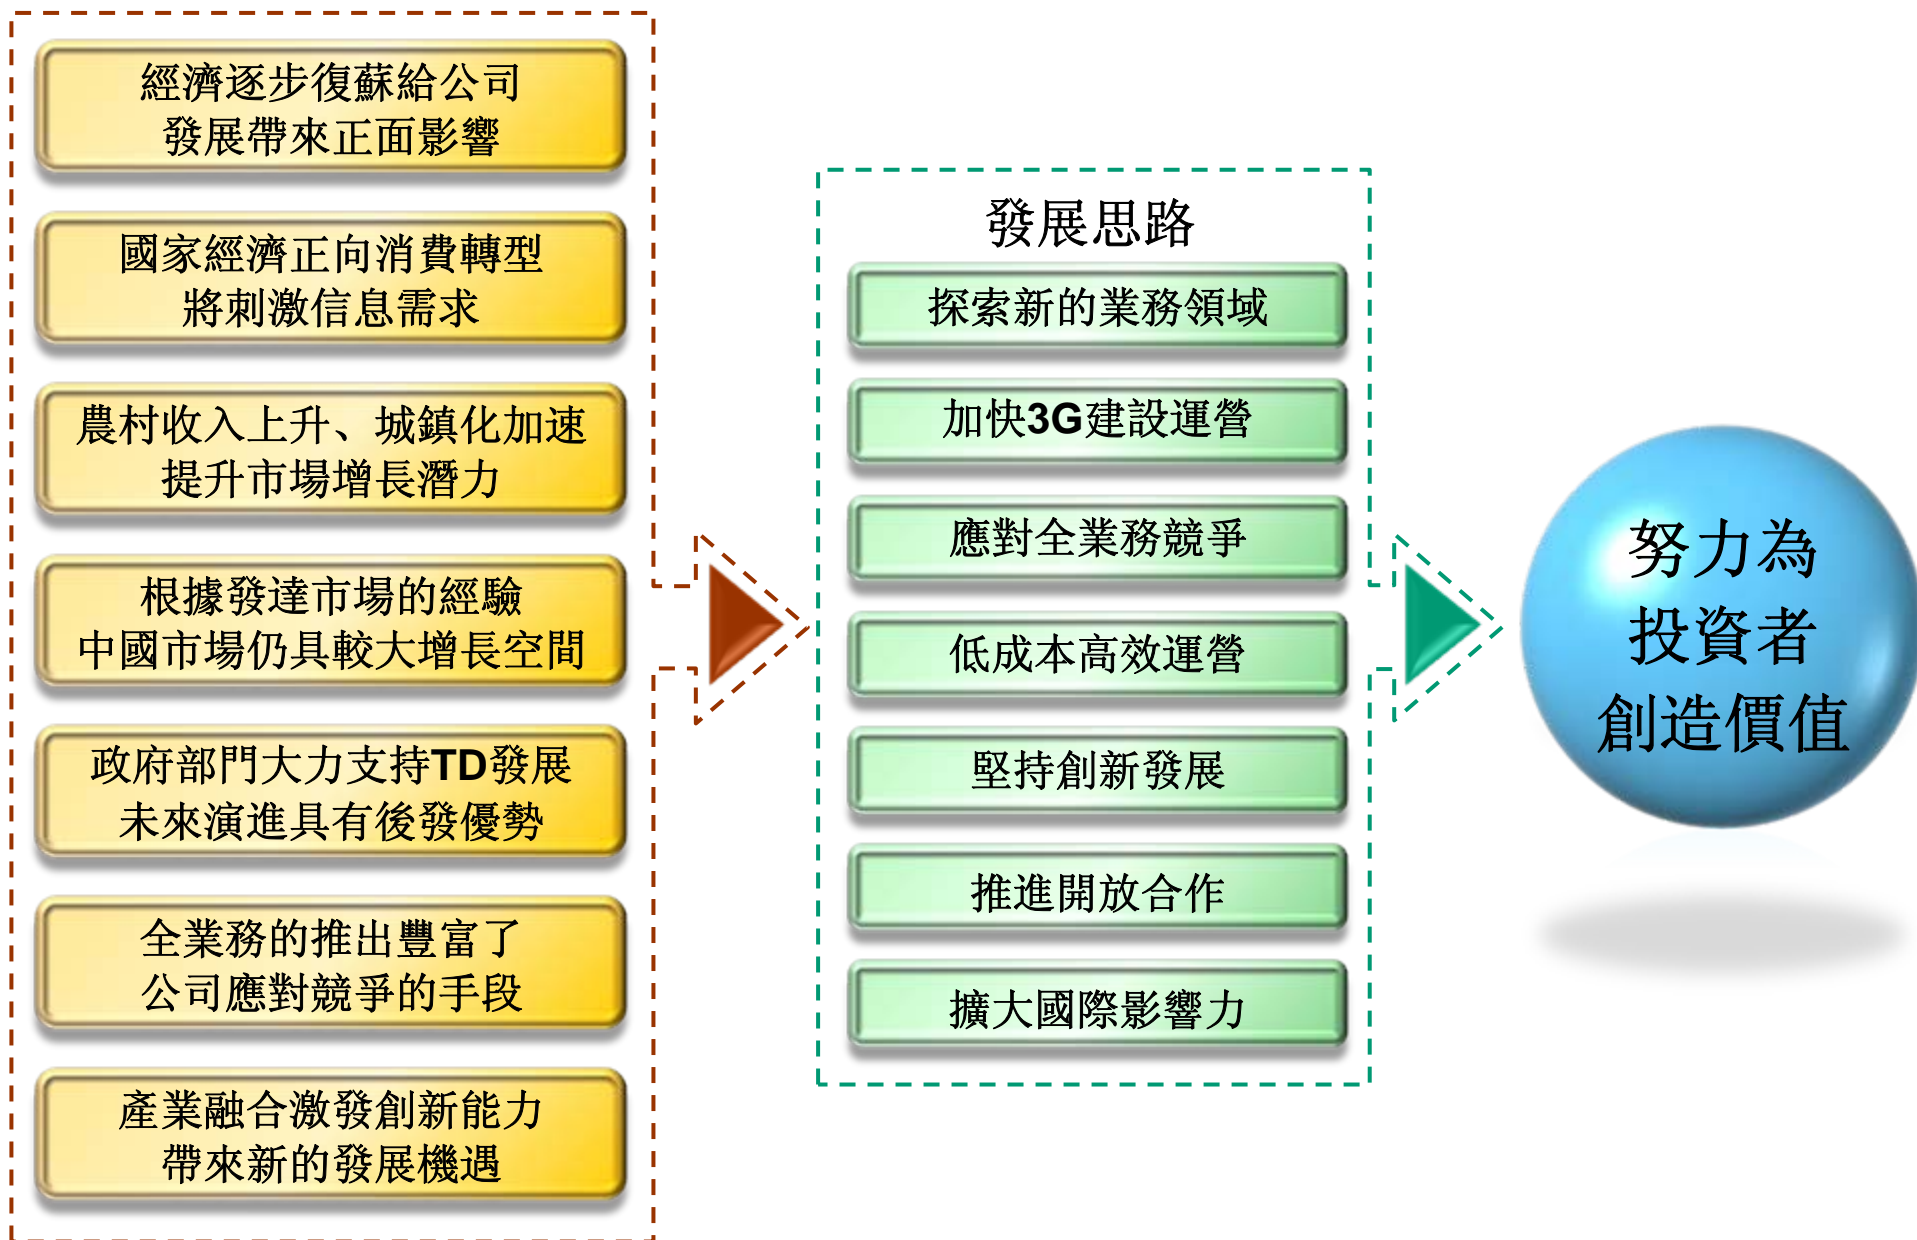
經濟逐步復蘇給公司發展帶來正面影響

國家經濟正向消費轉型將刺激信息需求

農村收入上升、城鎮化加速提升市場增長潛力

根據發達市場的經驗中國市場仍具較大增長空間

政府部門大力支持TD發展未來演進具有後發優勢

全業務的推出豐富了公司應對競爭的手段

產業融合激發創新能力帶來新的發展機遇

發展思路

探索新的業務領域

加快3G建設運營

應對全業務競爭

低成本高效運營

堅持創新發展

推進開放合作

擴大國際影響力

努力為投資者創造價值